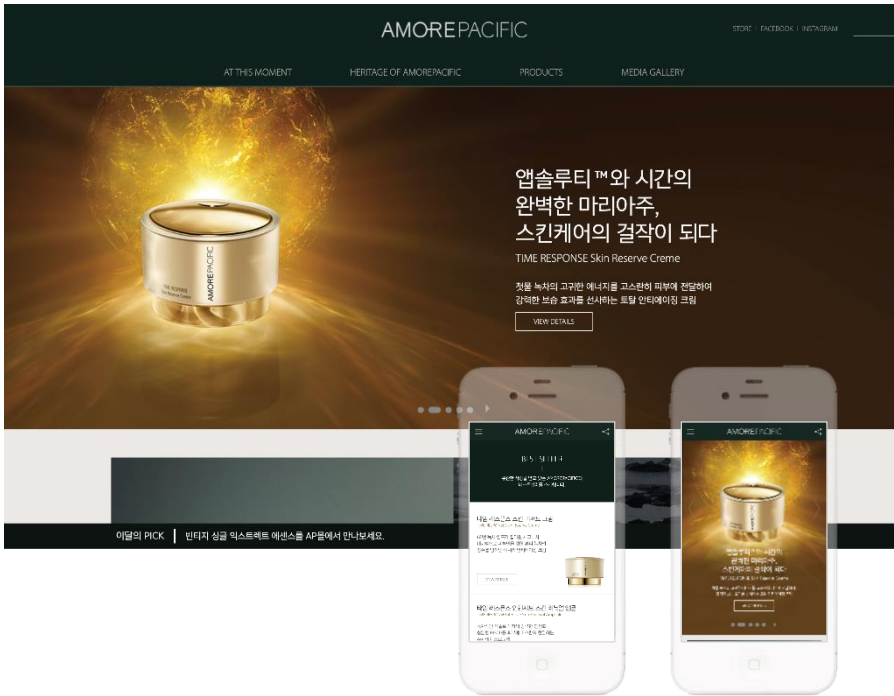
AMOREPACIFIC

STORE | FACEBOOK | INSTAGRAM

AT THIS MOMENT
HERITAGE OF AMOREPACIFIC
PRODUCTS
MEDIA GALLERY

AMOREPACIFIC
TIME RESPONSE
Skin Reserve Creme

앱솔루티™와 시간의
완벽한 마리아주,
스킨케어의 걸작이 되다

TIME RESPONSE Skin Reserve Creme

첫물 녹차의 고귀한 에너지를 고스란히 피부에 전달하여
강력한 보습 효과를 선사하는 토탈 안티에이징 크림

VIEW DETAILS

이달의 PICK | 빈티지 싱글 익스트렉트 에센스를 AP몰에서 만나보세요.

AMOREPACIFIC

BEST SELLER

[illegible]

AMOREPACIFIC

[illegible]

VIEW DETAILS